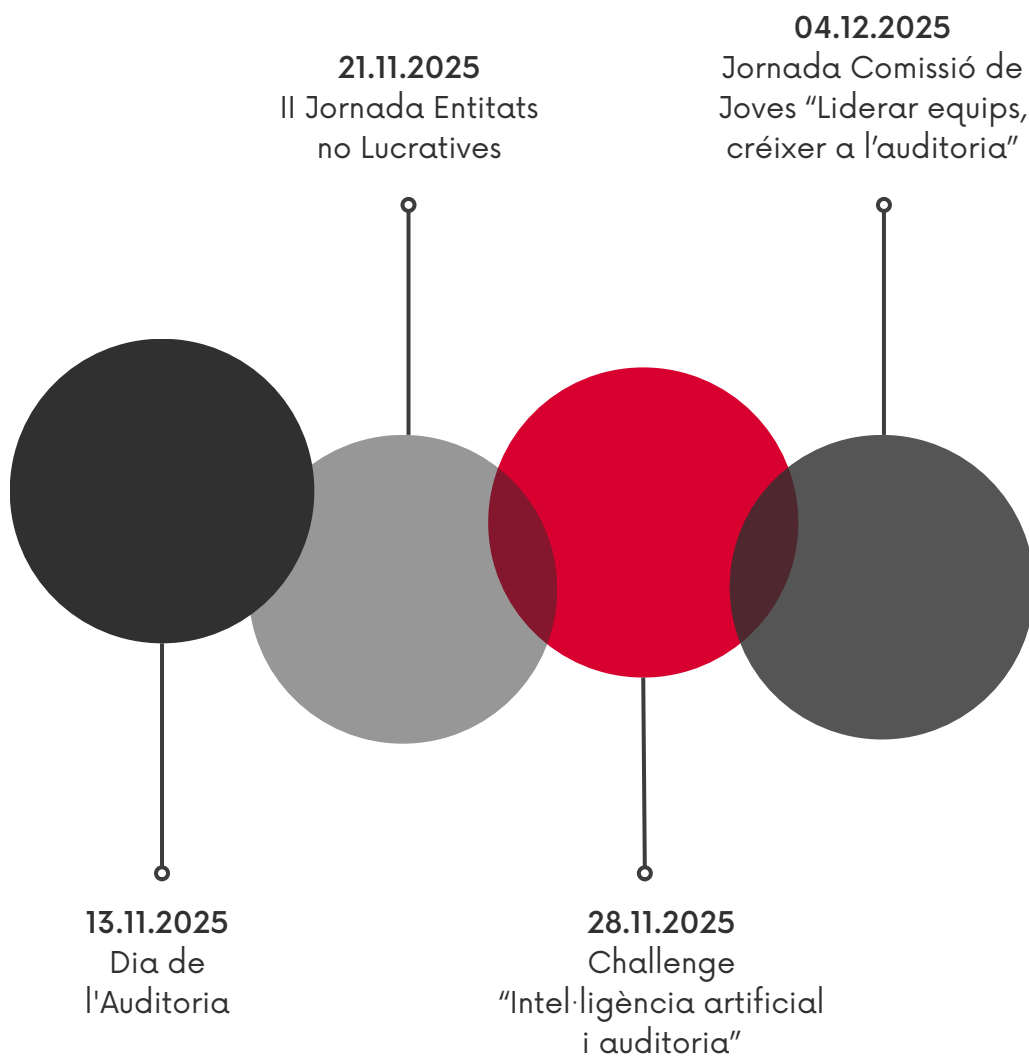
04.12.2025
Jornada Comissió de Joves “Liderar equips, créixer a l’auditoria”

21.11.2025
II Jornada Entitats no Lucratives

13.11.2025
Dia de l'Auditoria

28.11.2025
Challenge “Intel·ligència artificial i auditoria”